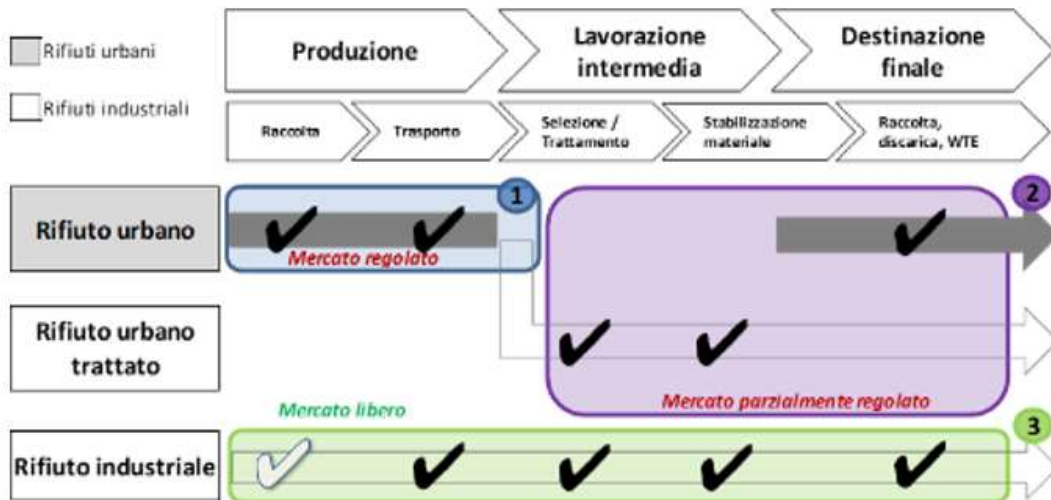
Rifiuti urbani

Rifiuti industriali

Produzione

Lavorazione intermedia

Destinazione finale

Raccolta

Trasporto

Selezione / Trattamento

Stabilizzazione materiale

Raccolta, discarica, WTE

Rifiuto urbano

1

2

Mercato regolato

Rifiuto urbano trattato

Mercato parzialmente regolato

Mercato libero

3

Rifiuto industriale